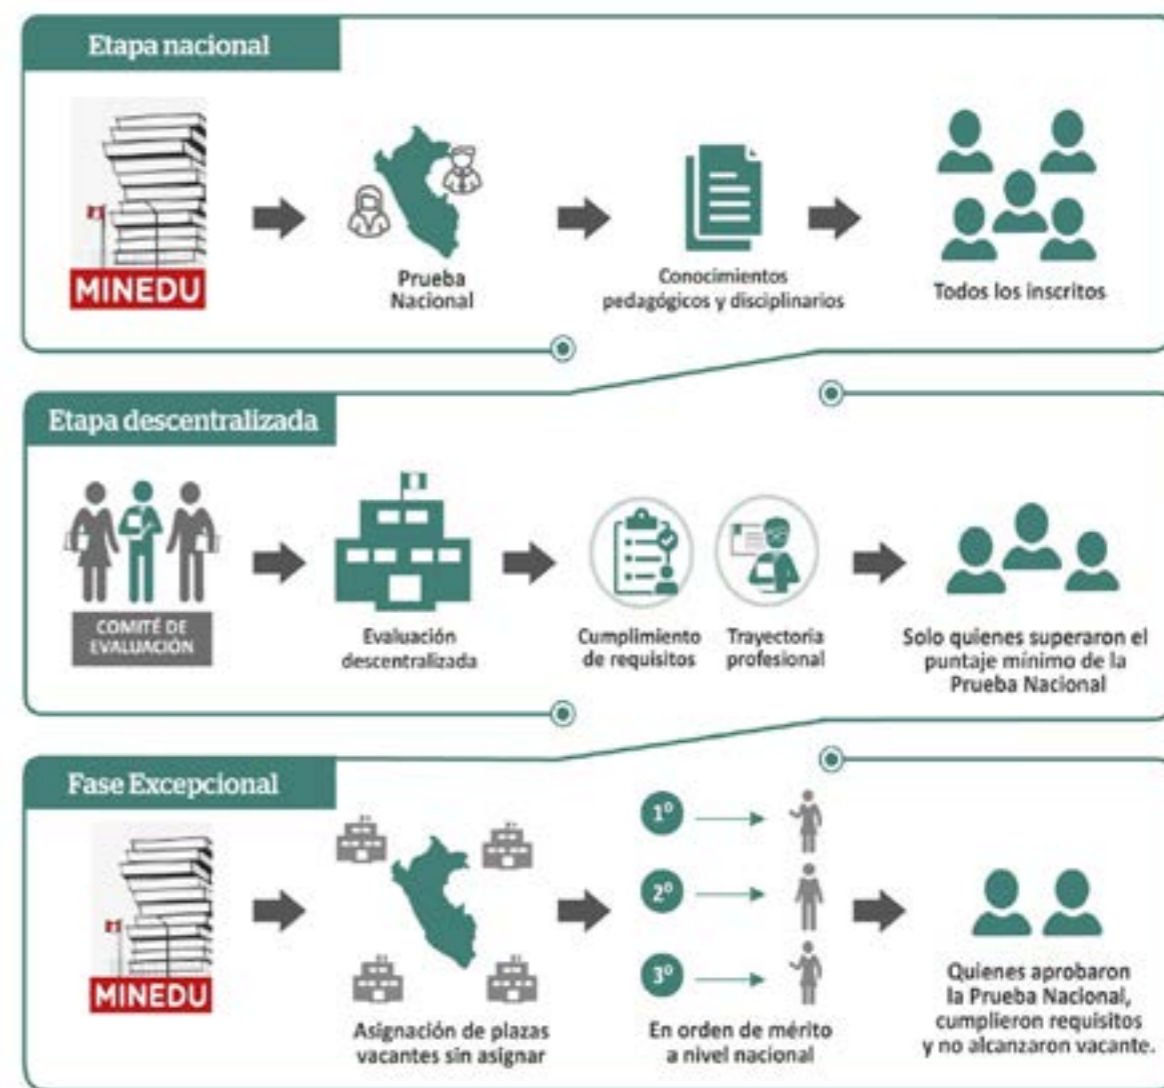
Etapa nacional

MINEDU

Prueba Nacional

Conocimientos pedagógicos y disciplinarios

Todos los inscritos

Etapa descentralizada

COMITÉ DE EVALUACIÓN

Evaluación descentralizada

Cumplimiento de requisitos

Trayectoria profesional

Solo quienes superaron el puntaje mínimo de la Prueba Nacional

Fase Excepcional

MINEDU

Asignación de plazas vacantes sin asignar

1º

2º

3º

En orden de mérito a nivel nacional

Quienes aprobaron la Prueba Nacional, cumplieron requisitos y no alcanzaron vacante.